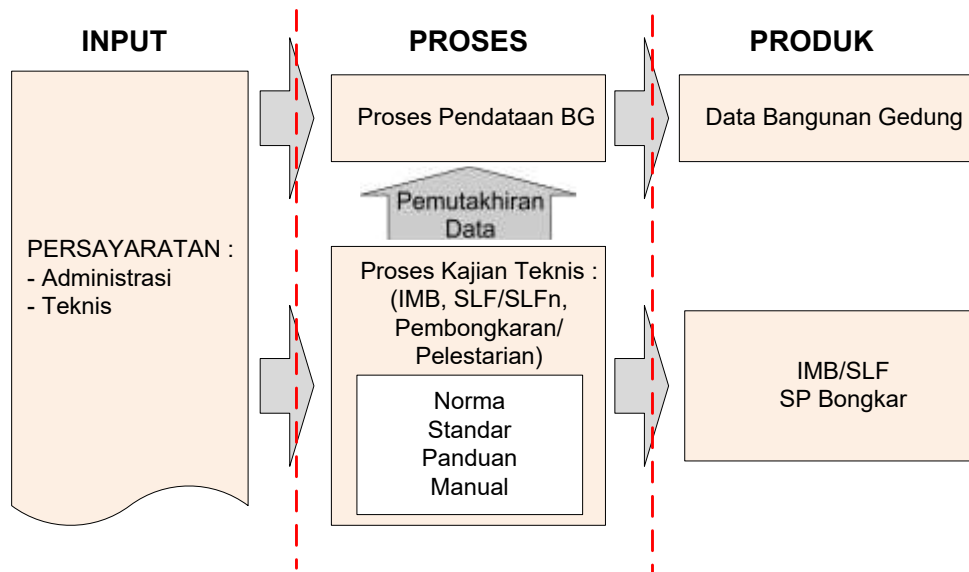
INPUT

PROSES

PRODUK

PERSYARATAN :
- Administrasi
- Teknis

Proses Pendataan BG

Pemutakhiran Data

Proses Kajian Teknis : (IMB, SLF/SLFn, Pembongkaran/ Pelestarian)

Norma
Standar
Panduan
Manual

Data Bangunan Gedung

IMB/SLF
SP Bongkar